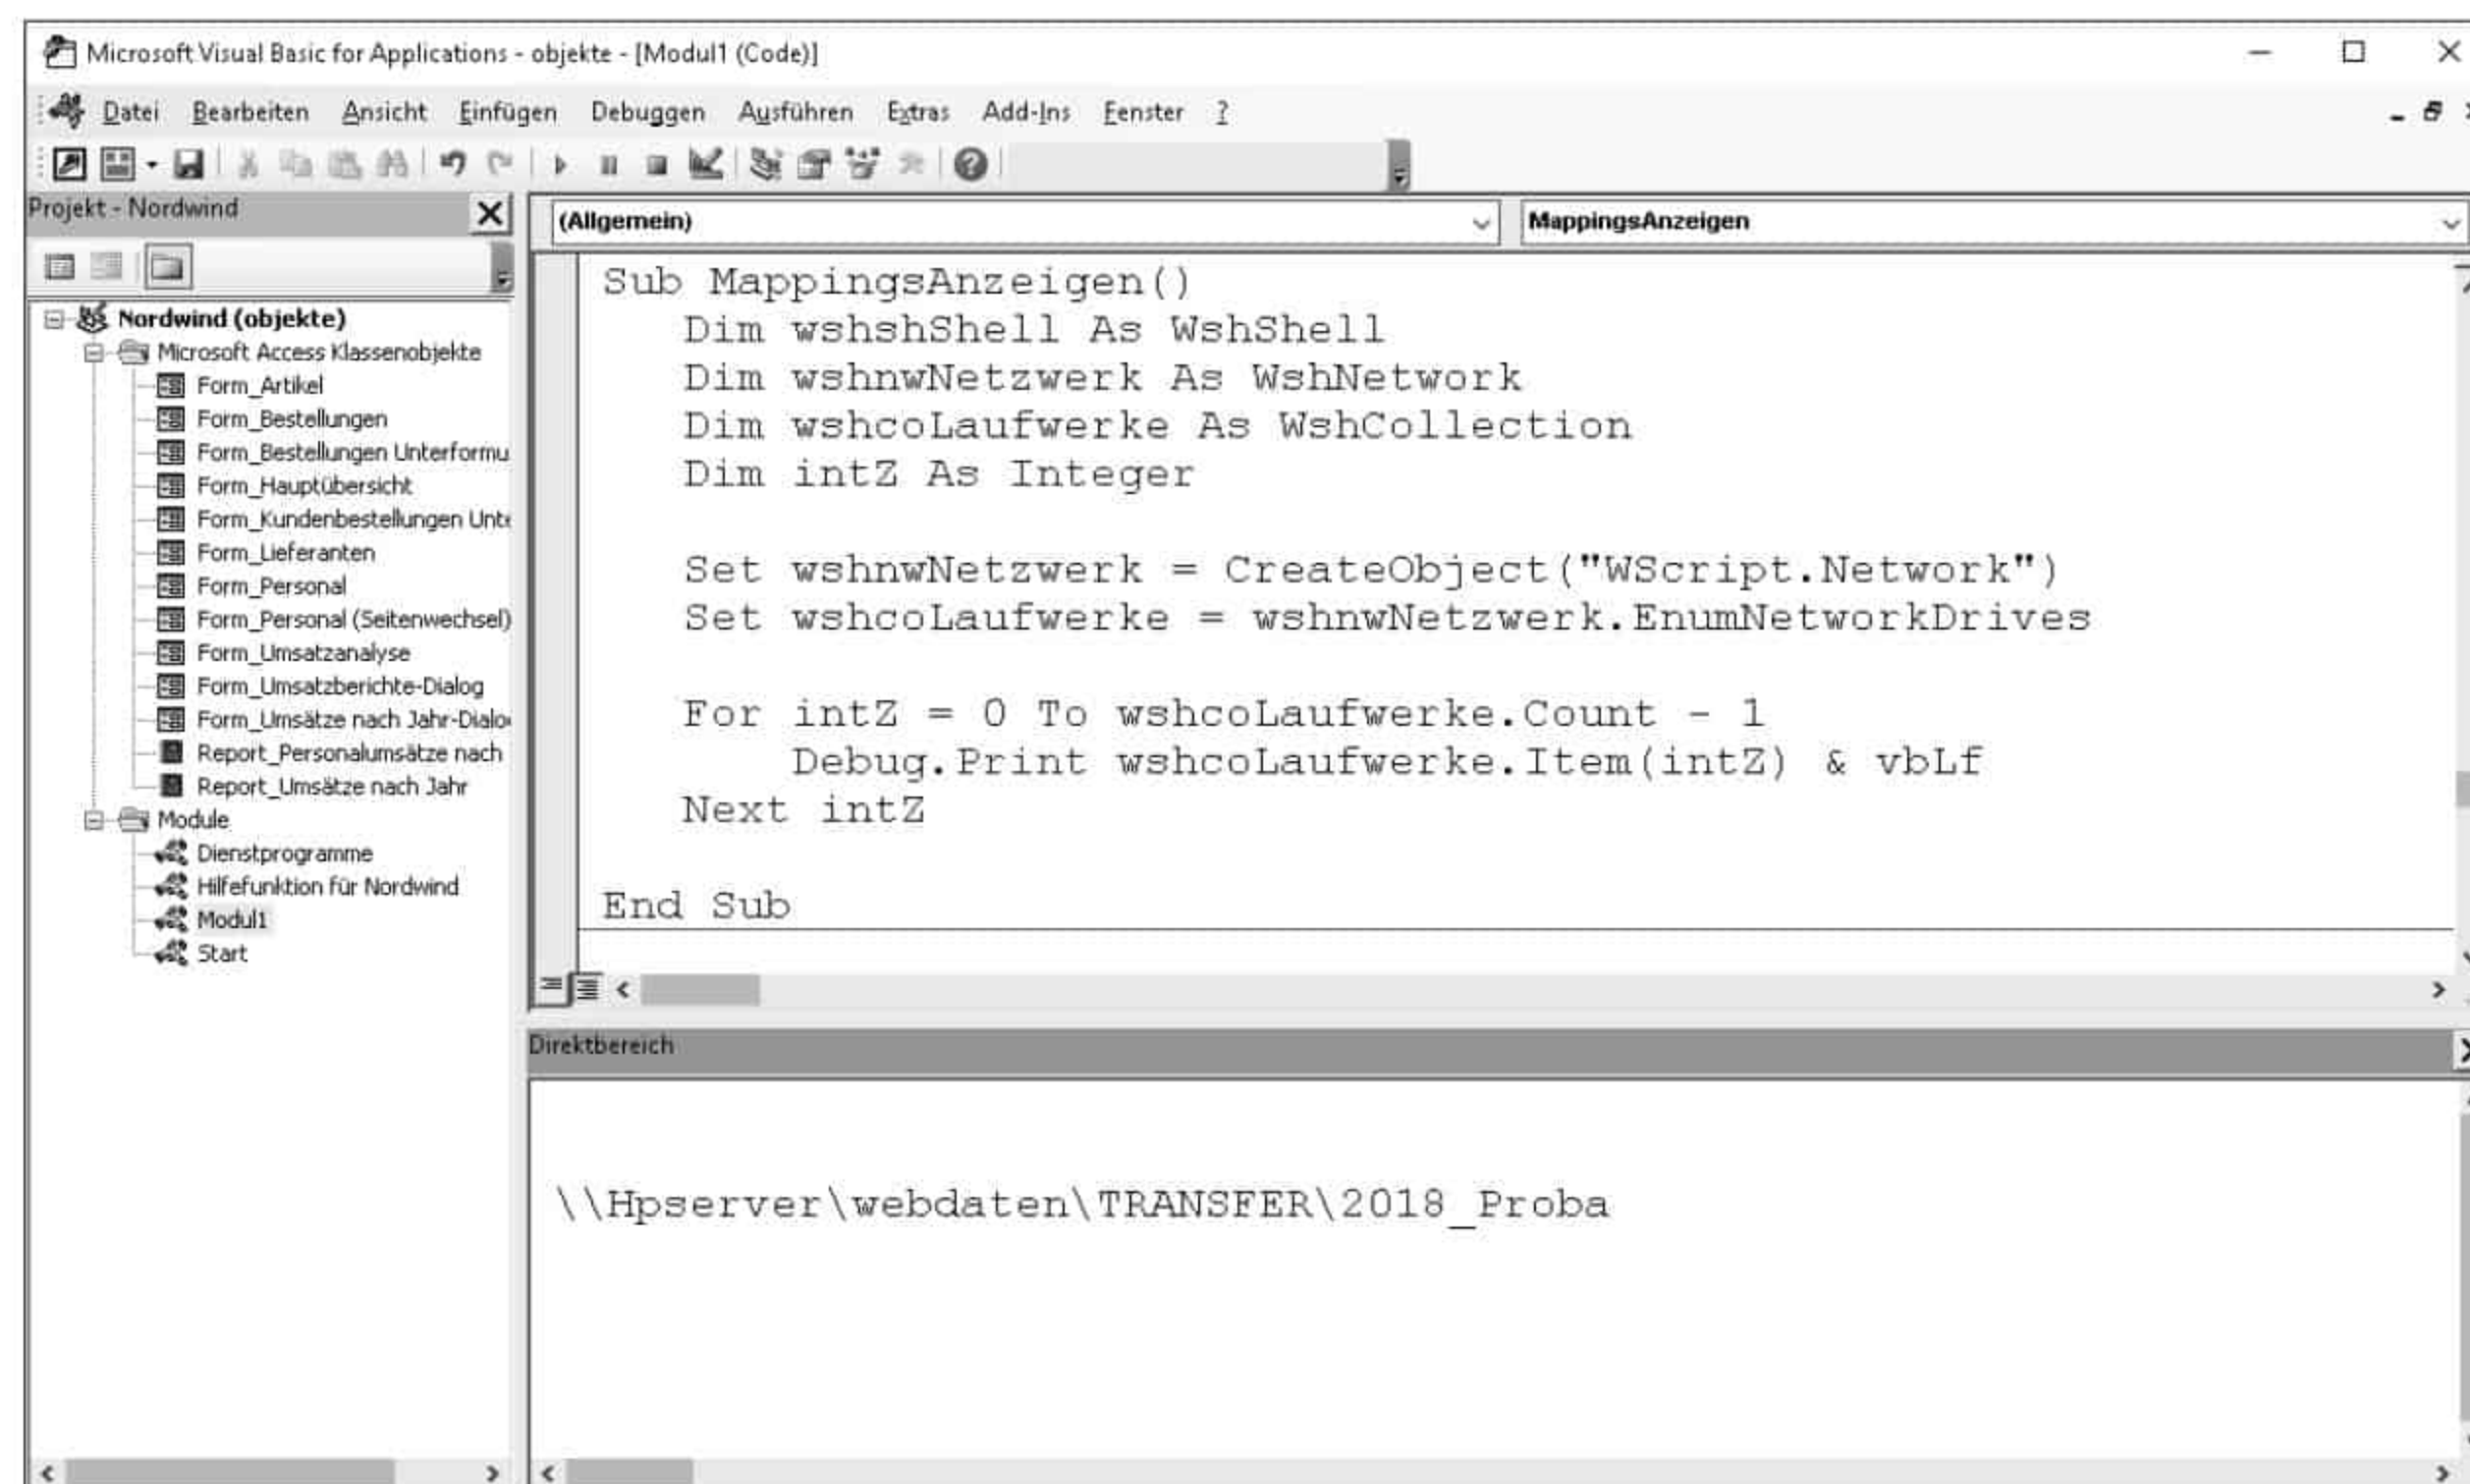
Microsoft Visual Basic for Applications - objekte - [Modul1 (Code)]

Datei Bearbeiten Ansicht Einfügen Debuggen Ausführen Extras Add-Ins Fenster ?

Projekt - Nordwind

Nordwind (objekte)
Microsoft Access Klassenobjekte
Form_Artikel
Form_Bestellungen
Form_Bestellungen Unterformu
Form_Hauptübersicht
Form_Kundenbestellungen Unt
Form_Lieferanten
Form_Personal
Form_Personal (Seitenwechsel)
Form_Umsatzanalyse
Form_Umsatzberichte-Dialog
Form_Umsätze nach Jahr-Dialo
Report_Personalumsätze nach
Report_Umsätze nach Jahr
Module
Dienstprogramme
Hilfefunktion für Nordwind
Modul1
Start

(Allgemein)
MappingsAnzeigen

Sub MappingsAnzeigen()
    Dim wshshShell As WshShell
    Dim wshnwNetzwerk As WshNetwork
    Dim wshcoLaufwerke As WshCollection
    Dim intZ As Integer

    Set wshnwNetzwerk = CreateObject("WScript.Network")
    Set wshcoLaufwerke = wshnwNetzwerk.EnumNetworkDrives

    For intZ = 0 To wshcoLaufwerke.Count - 1
        Debug.Print wshcoLaufwerke.Item(intZ) & vbLf
    Next intZ

End Sub

Direktbereich

\\Hpserver\webdaten\TRANSFER\2018_Proba